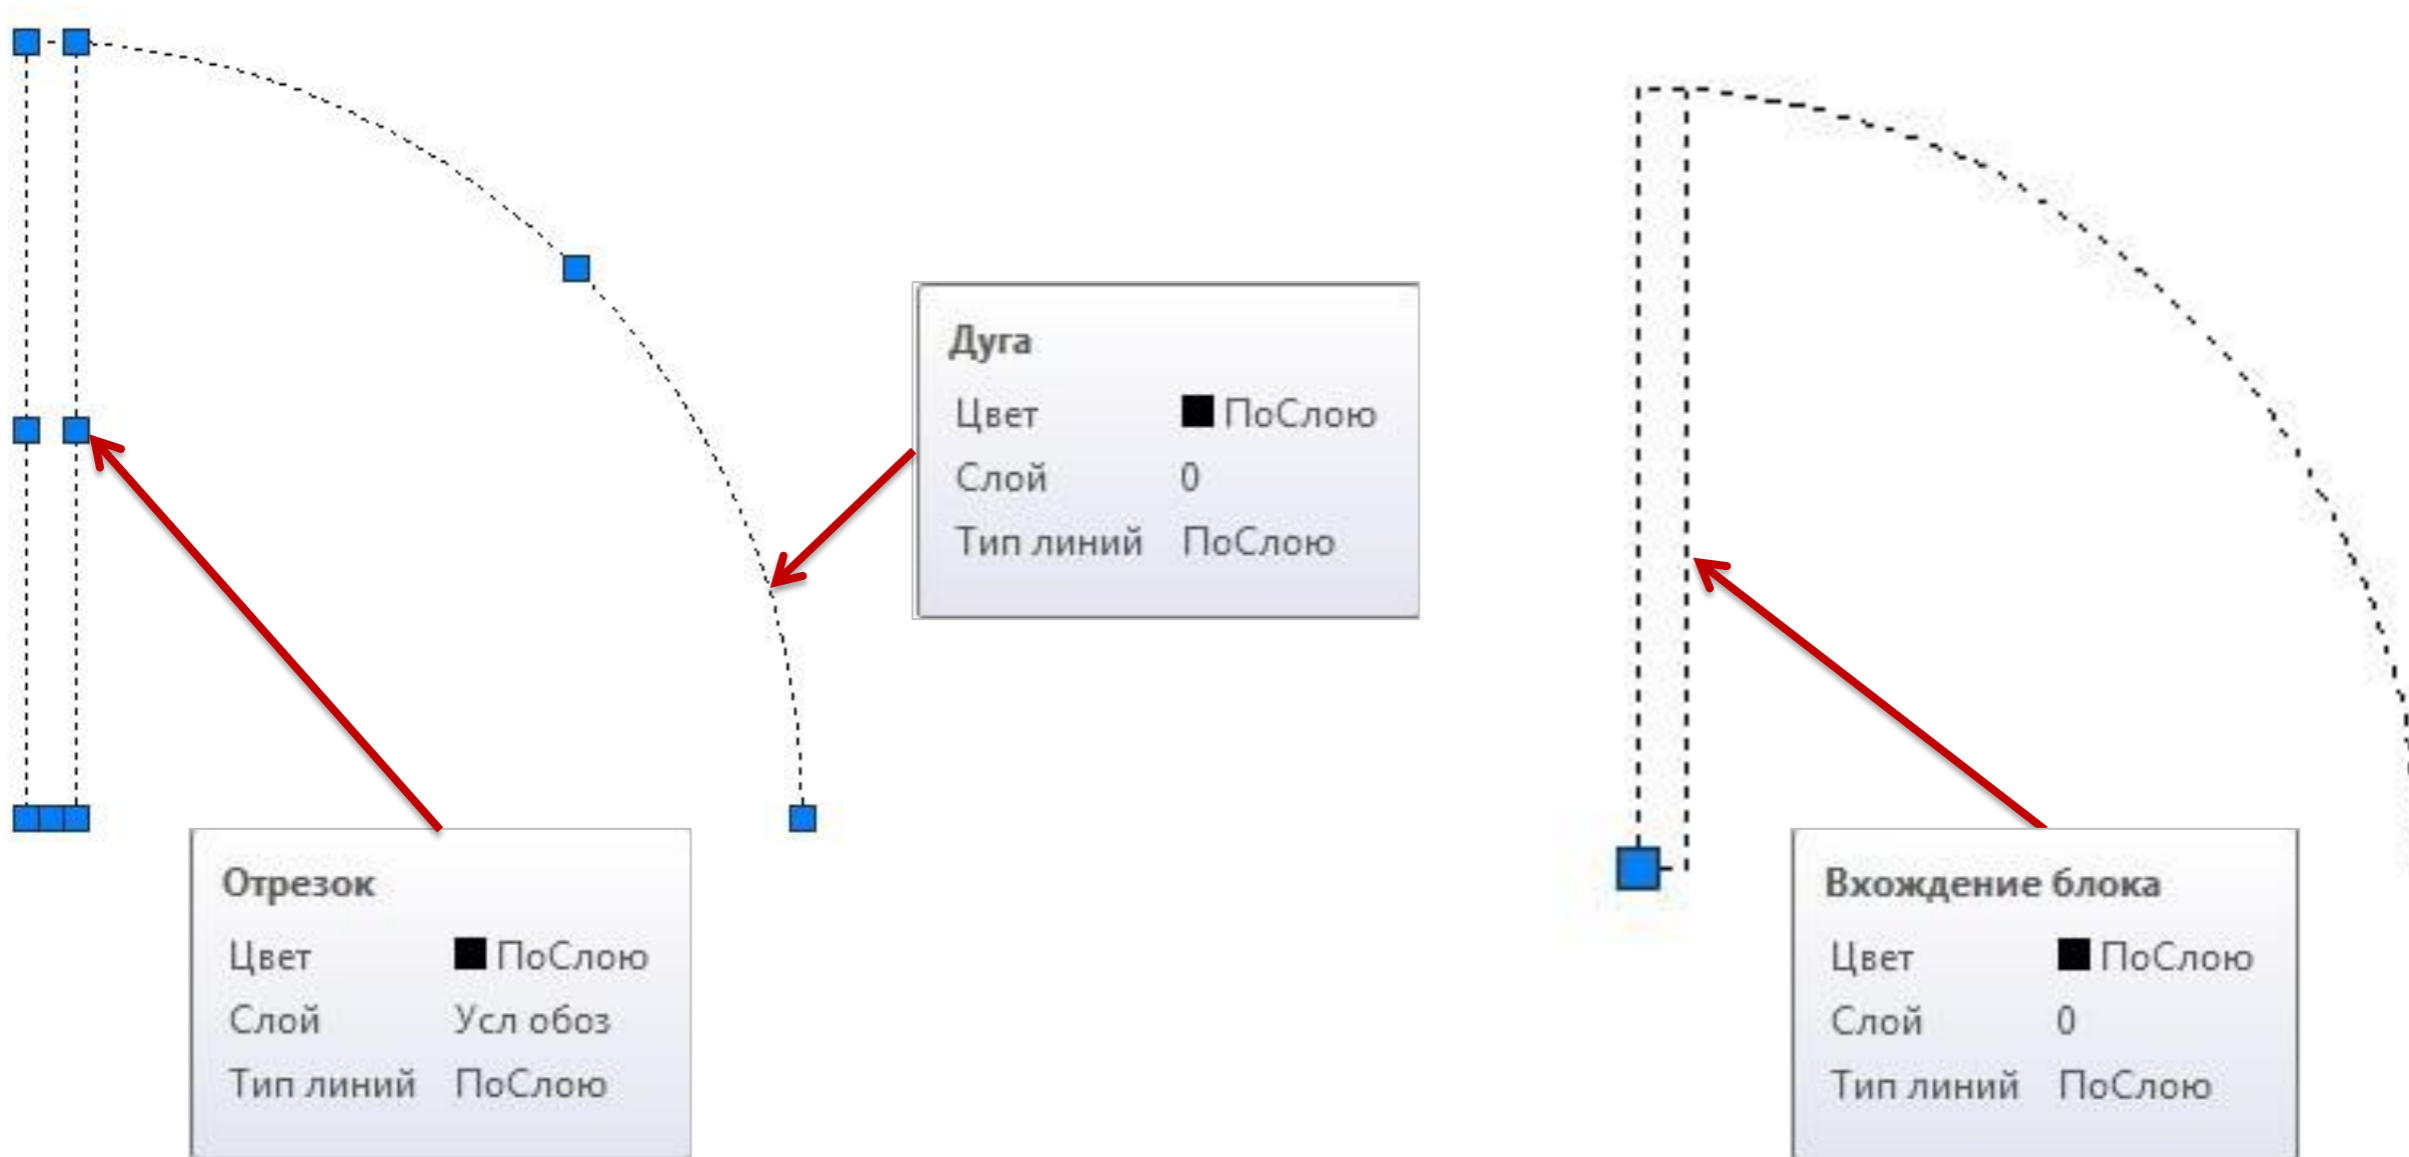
Дуга

| | |
|---|---|
| Цвет | ПоСлою |
| Слой | 0 |
| Тип линий | ПоСлою |

Отрезок

| | |
|---|---|
| Цвет | ПоСлою |
| Слой | Усл обоз |
| Тип линий | ПоСлою |

Вхождение блока

| | |
|---|---|
| Цвет | ПоСлою |
| Слой | 0 |
| Тип линий | ПоСлою |